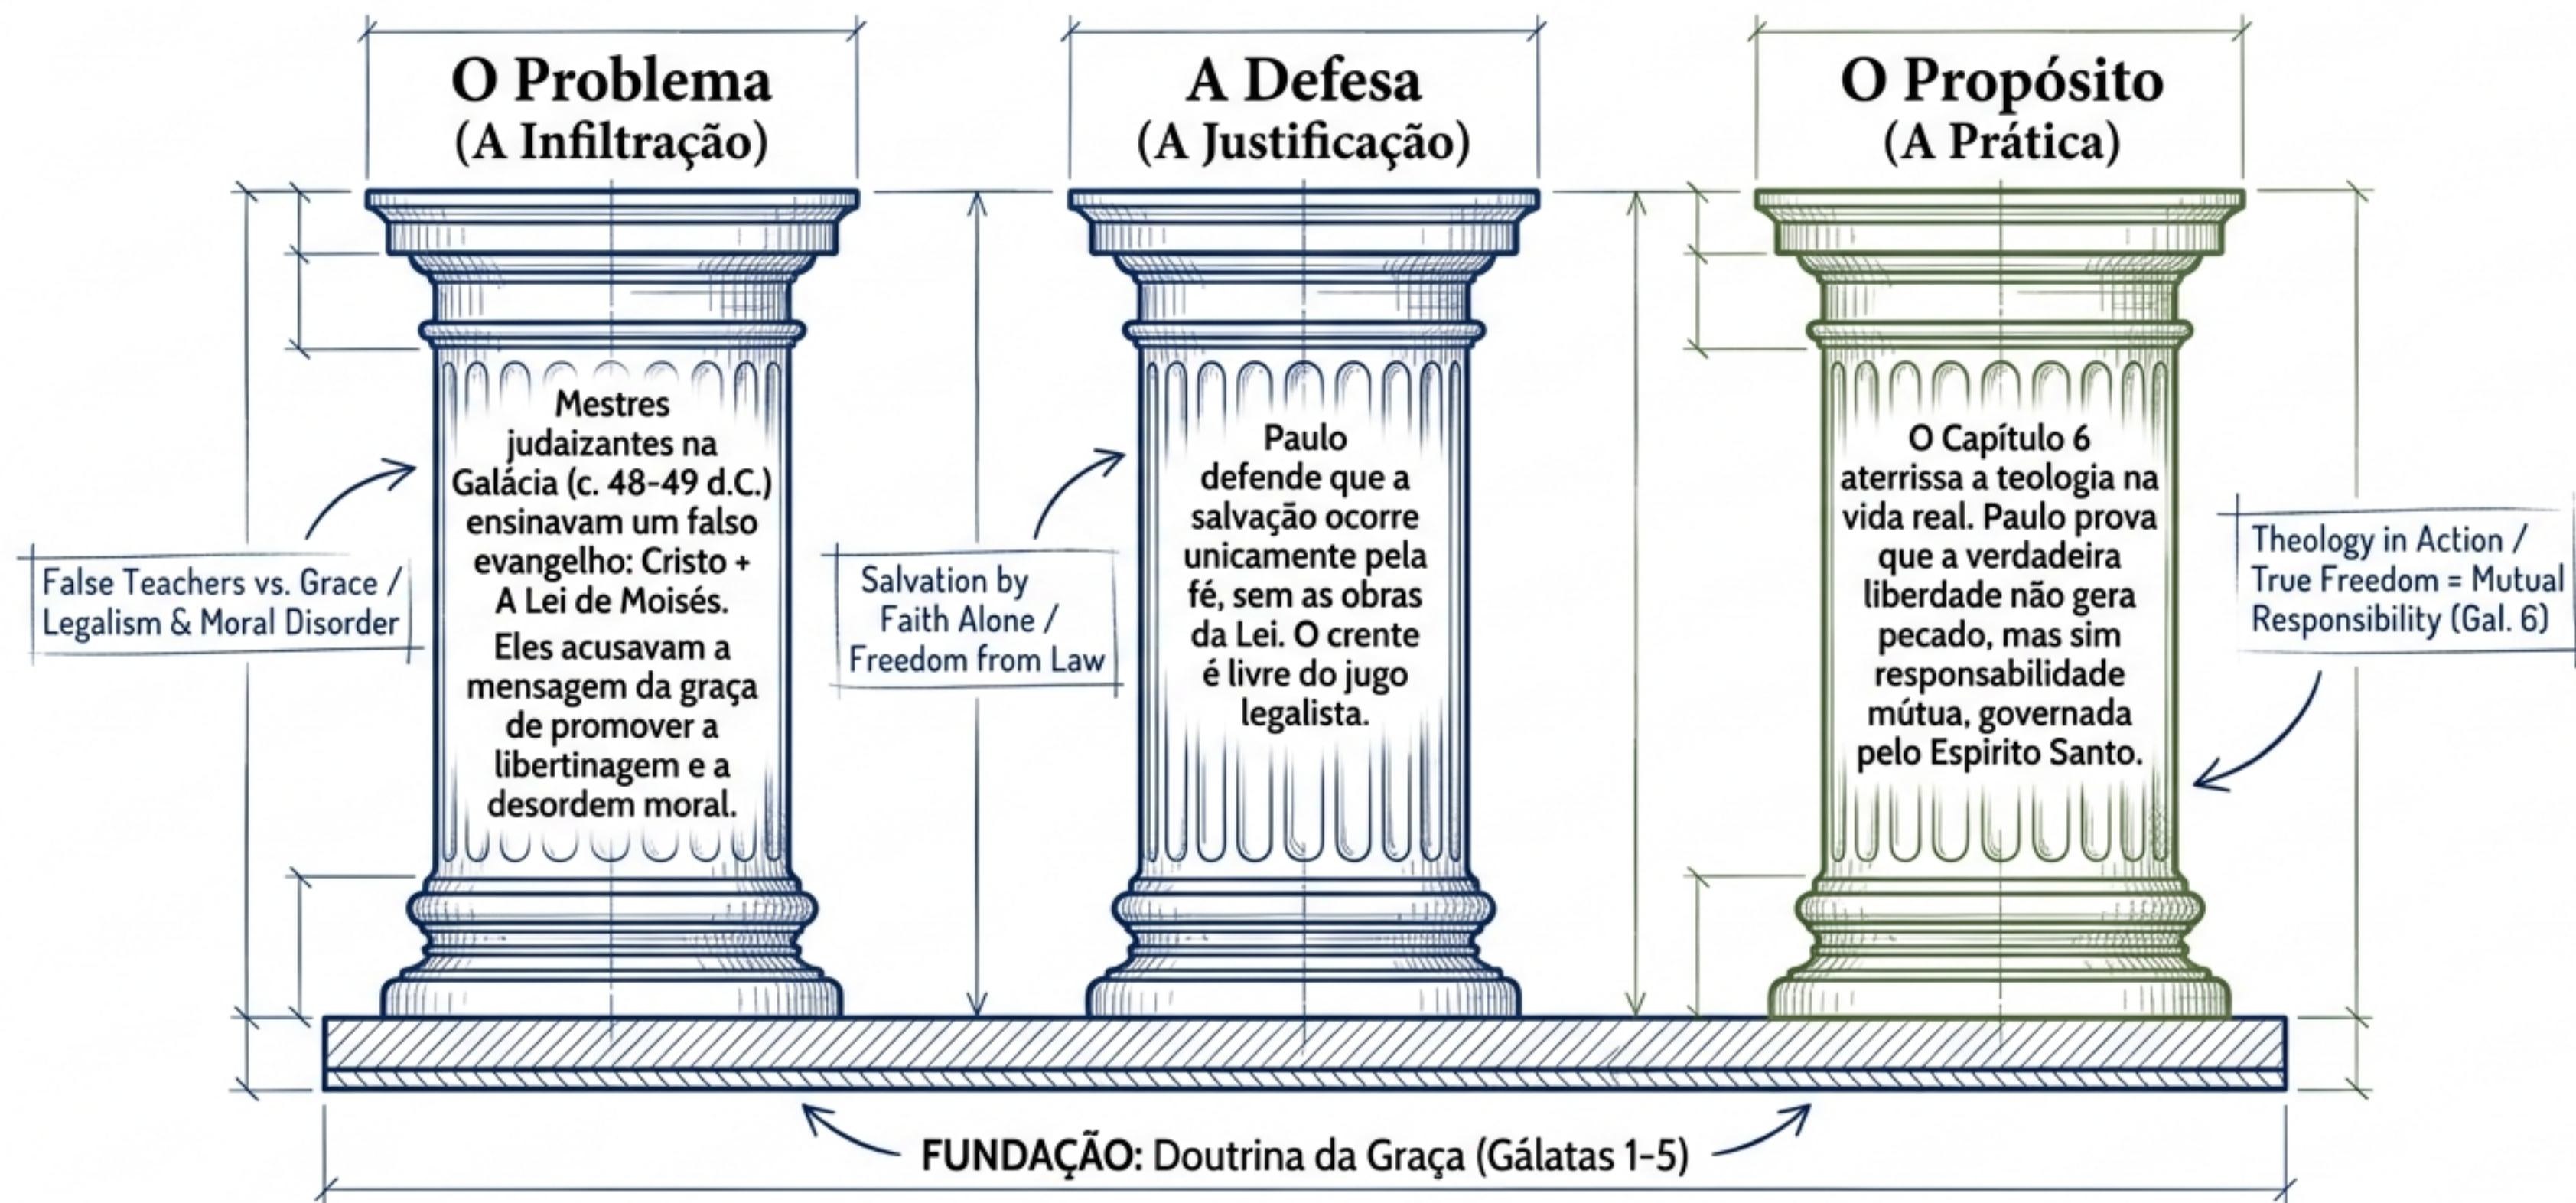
O Problema
(A Infiltração)

Mestres judaizantes na Galácia (c. 48-49 d.C.) ensinavam um falso evangelho: Cristo + A Lei de Moisés.
Eles acusavam a mensagem da graça de promover a libertinagem e a desordem moral.

False Teachers vs. Grace / Legalism & Moral Disorder

A Defesa
(A Justificação)

Paulo defende que a salvação ocorre unicamente pela fé, sem as obras da Lei. O crente é livre do jugo legalista.

Salvation by Faith Alone / Freedom from Law

O Propósito
(A Prática)

O Capítulo 6 aterrissa a teologia na vida real. Paulo prova que a verdadeira liberdade não gera pecado, mas sim responsabilidade mútua, governada pelo Espirito Santo.

Theology in Action / True Freedom = Mutual Responsibility (Gal. 6)

FUNDAÇÃO: Doutrina da Graça (Gálatas 1-5)